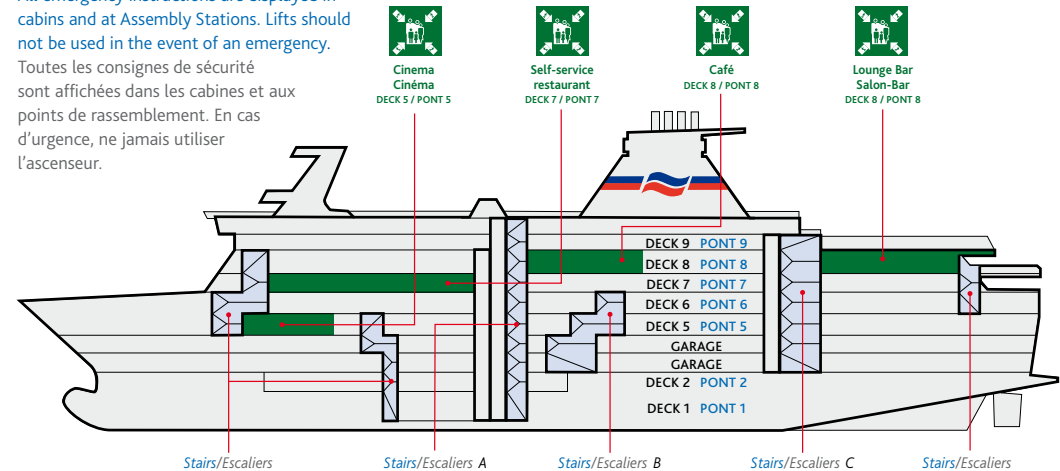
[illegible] cabins and at Assembly Stations. Lifts should not be used in the event of an emergency.

Toutes les consignes de sécurité sont affichées dans les cabines et aux points de rassemblement. En cas d'urgence, ne jamais utiliser l'ascenseur.

Cinema
Cinéma
DECK 5 / PONT 5

Self-service restaurant
DECK 7 / PONT 7

Café
DECK 8 / PONT 8

Lounge Bar
Salon-Bar
DECK 8 / PONT 8

DECK 9 PONT 9
DECK 8 PONT 8
DECK 7 PONT 7
DECK 6 PONT 6
DECK 5 PONT 5
GARAGE
GARAGE
DECK 2 PONT 2
DECK 1 PONT 1

Stairs/Escaliers
Stairs/Escaliers A
Stairs/Escaliers B
Stairs/Escaliers C
Stairs/Escaliers